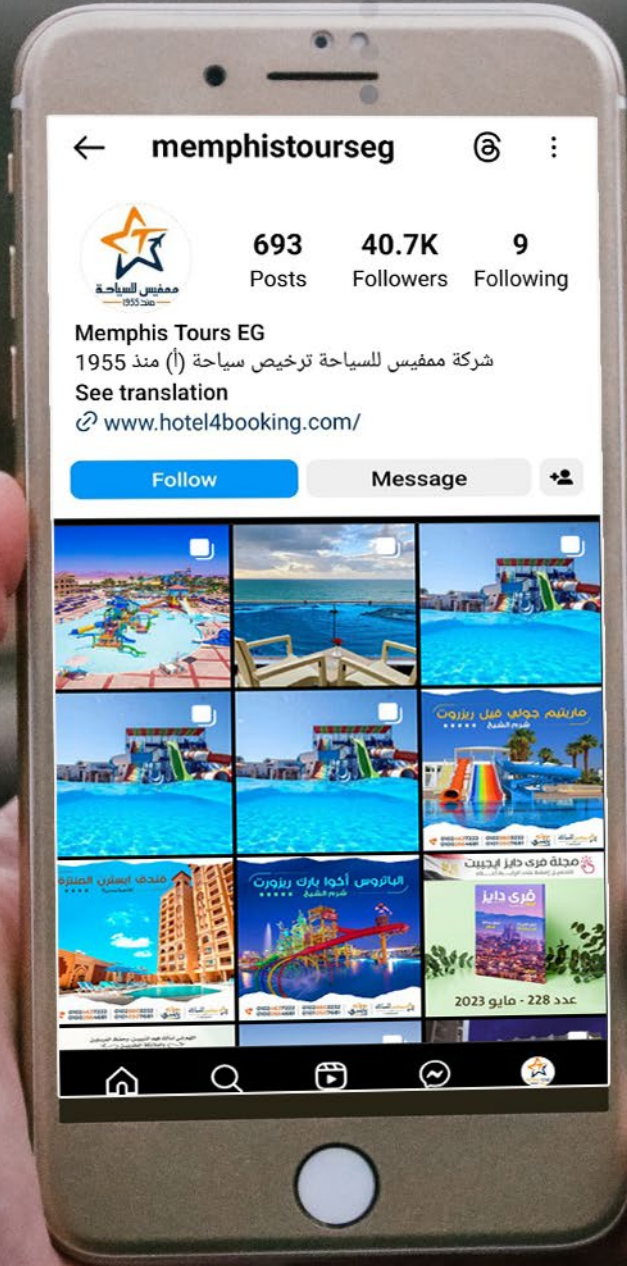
memphistourseg

ممفيس للسياحة
منذ 1955

693
Posts

40.7K
Followers

9
Following

Memphis Tours EG
شركة ممفيس للسياحة ترخيص سياحة (أ) منذ 1955
See translation
www.hotel4booking.com/

Follow

Message

ماريتيم جولي فيل ريزورت
شرم الشيخ

مجلة فرى دايز ايجيبت

فندق ايستن المنتزة

الباتروس أكوا بارك ريزورت
شرم الشيخ

فرى دايز

عدد 228 - مايو 2023